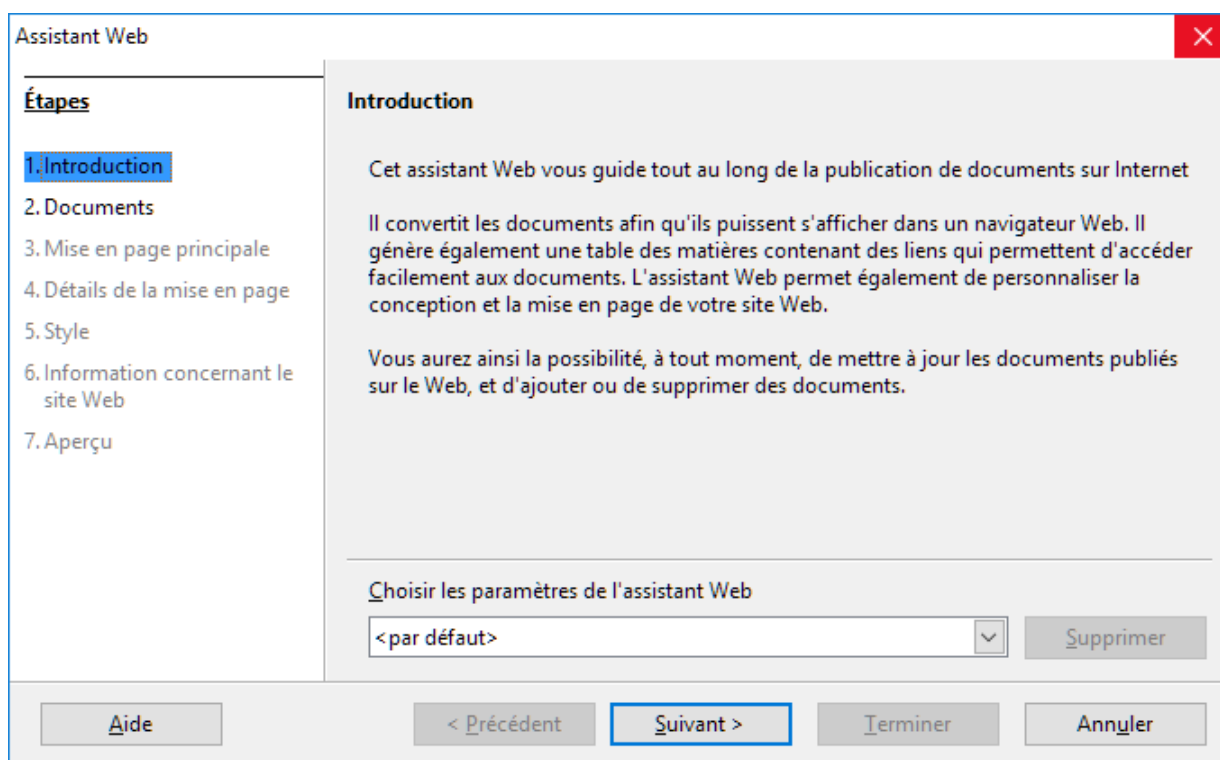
Assistant Web

Étapes

1. Introduction
2. Documents
3. Mise en page principale
4. Détails de la mise en page
5. Style
6. Information concernant le site Web
7. Aperçu

Introduction

Cet assistant Web vous guide tout au long de la publication de documents sur Internet

Il convertit les documents afin qu'ils puissent s'afficher dans un navigateur Web. Il génère également une table des matières contenant des liens qui permettent d'accéder facilement aux documents. L'assistant Web permet également de personnaliser la conception et la mise en page de votre site Web.

Vous aurez ainsi la possibilité, à tout moment, de mettre à jour les documents publiés sur le Web, et d'ajouter ou de supprimer des documents.

Choisir les paramètres de l'assistant Web

<par défaut>

Supprimer

Aide

< Précédent

Suivant >

Terminer

Annuler